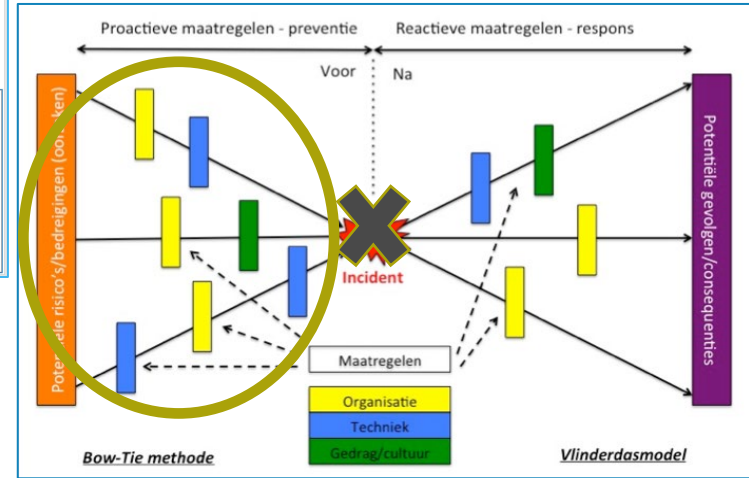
Proactieve maatregelen - preventie

Reactieve maatregelen - respons

Voor

Na

Pote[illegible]iële risico's/bedreigingen (oor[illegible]ken)

Potentiële gevolgen/consequenties

Incident

Maatregelen

Organisatie

Techniek

Gedrag/cultuur

Bow-Tie methode

Vlinderdasmodel